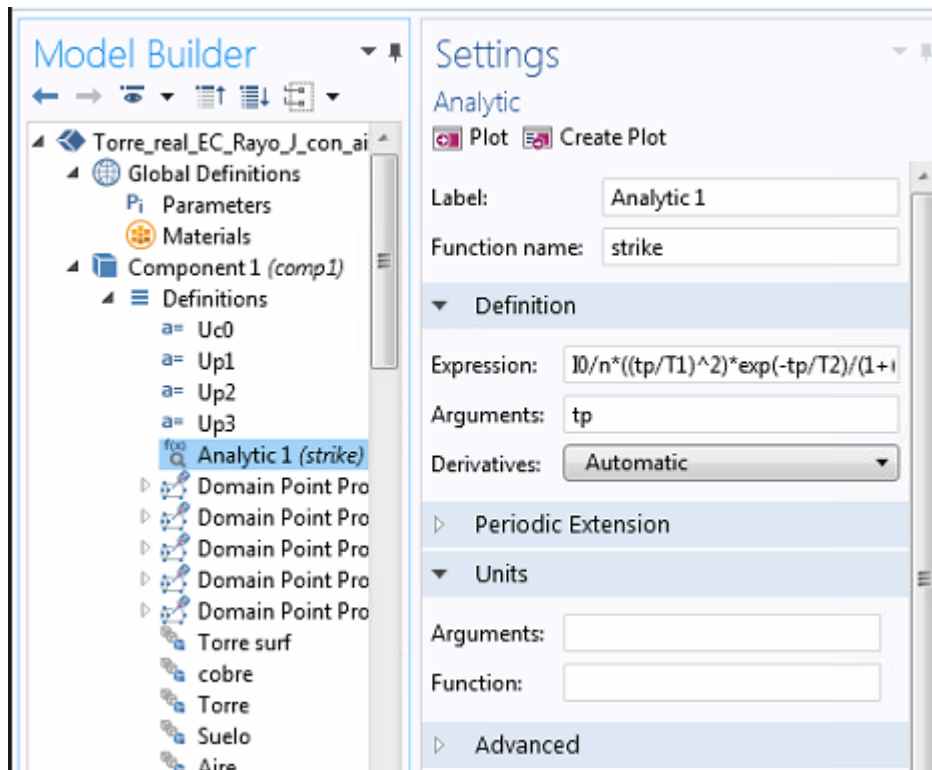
Model Builder

Torre_real_EC_Rayo_J_con_ai
Global Definitions
Pi Parameters
Materials
Component 1 (comp1)
Definitions
a= Uc0
a= Up1
a= Up2
a= Up3
foo Analytic 1 (strike)
Domain Point Pro
Domain Point Pro
Domain Point Pro
Domain Point Pro
Domain Point Pro
Torre surf
cobre
Torre
Suelo
Aire

Settings
Analytic
Plot Create Plot

Label: Analytic 1
Function name: strike

Definition
Expression: I0/n*((tp/T1)^2)*exp(-tp/T2)/(1+(
Arguments: tp
Derivatives: Automatic

Periodic Extension

Units
Arguments:
Function:

Advanced